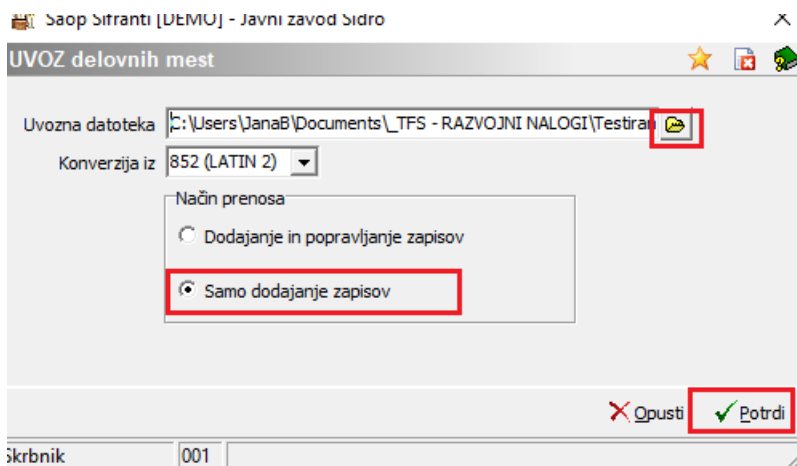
Saop Šifranti [DEMO] - Javni zavod Sidro

UVOZ delovnih mest

Uvozna datoteka C:\Users\JanaB\Documents\_TFS - RAZVOJNI NALOGI\Testiran

Konverzija iz 852 (LATIN 2)

Način prenosa

Dodajanje in popravljanje zapisov

Samo dodajanje zapisov

Opusti

Potrdi

Skrbnik 001